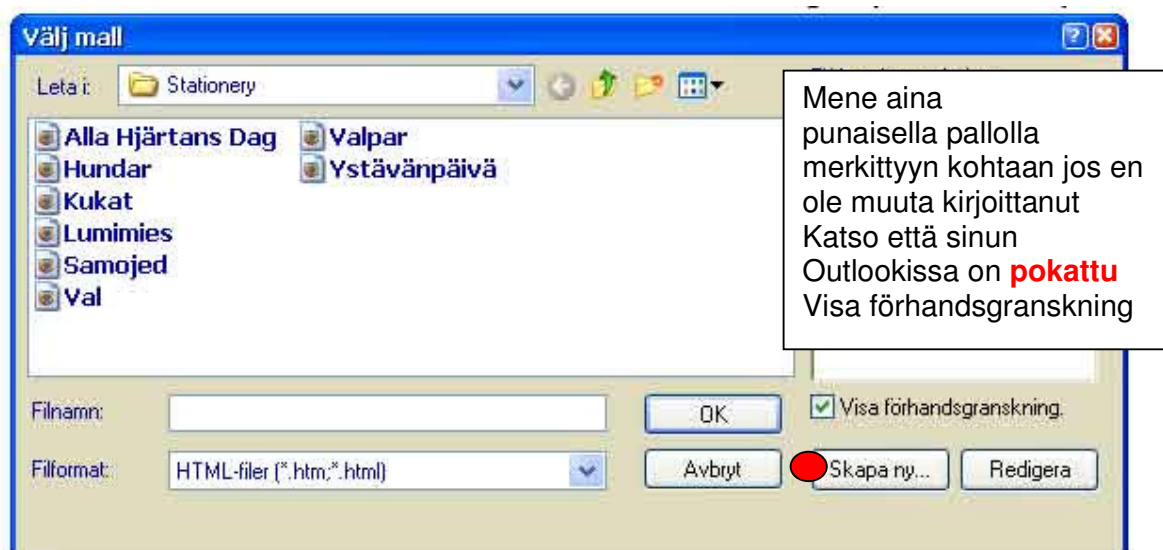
Välj mall

Leta i: Stationery

Alla Hjärtans Dag
Hundar
Kukat
Lumimies
Samojed
Val
Valpar
Ystävänpäivä

Mene aina punaisella pallolla merkittyyn kohtaan jos en ole muuta kirjoittanut
Katso että sinun Outlookissa on **pokattu** Visa förhandsgranskning

Filnamn:
OK
Visa förhandsgranskning.

Filformat: HTML-filer (*.htm;*.html)
Avbryt
Skapa ny...
Redigera